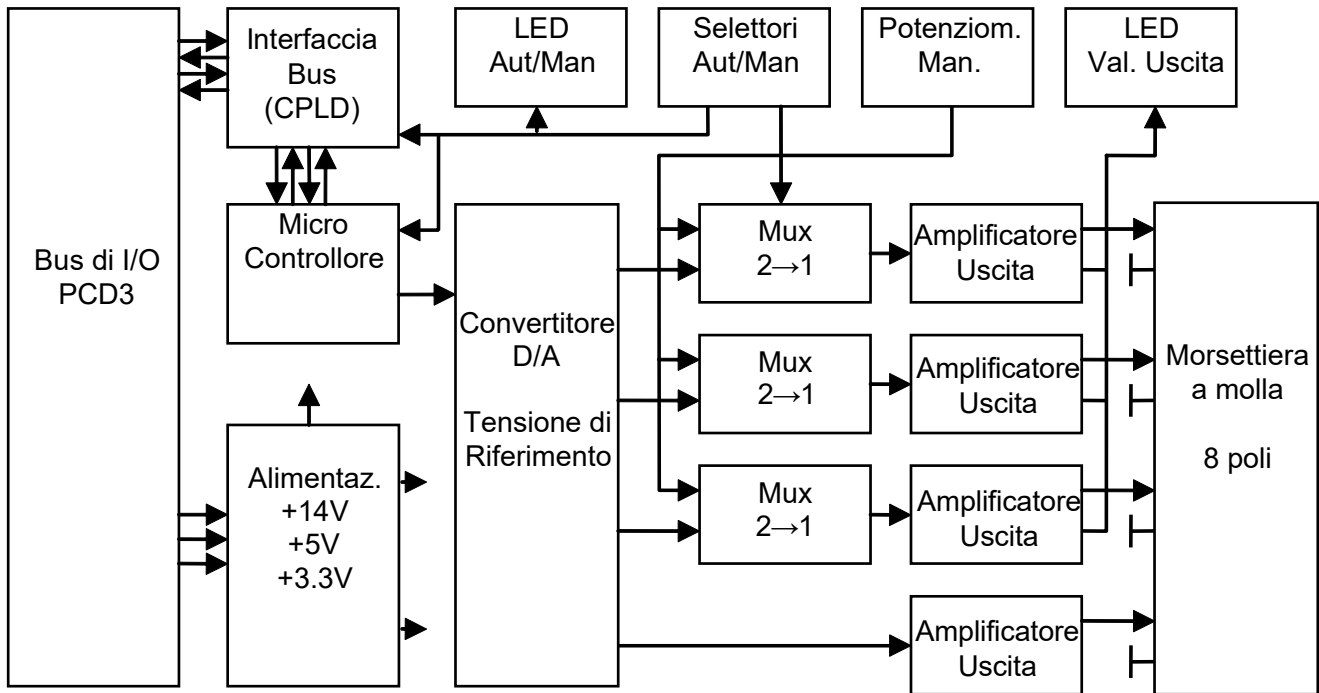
Bus di I/O
PCD3

Interfaccia
Bus
(CPLD)

LED
Aut/Man

Selettori
Aut/Man

Potenziom.
Man.

LED
Val. Uscita

Micro
Controllore

Alimentaz.
+14V
+5V
+3.3V

Convertitore
D/A

Tensione di
Riferimento

Mux
2→1

Mux
2→1

Mux
2→1

Amplificatore
Uscita

Amplificatore
Uscita

Amplificatore
Uscita

Amplificatore
Uscita

Morsettiera
a molla

8 poli